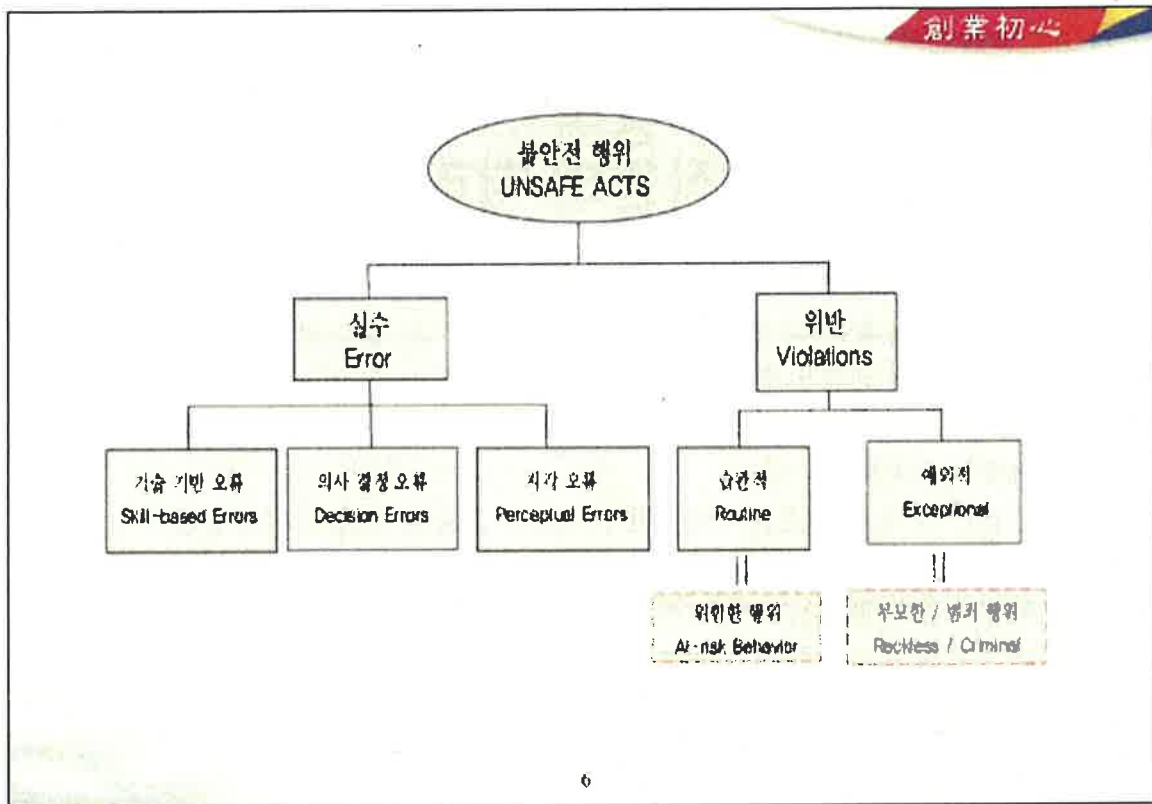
創業初心

불안전 행위
UNSAFE ACTS

실수
Error

위반
Violations

기술 기반 오류
Skill-based Errors

의사 결정 오류
Decision Errors

지각 오류
Perceptual Errors

습관적
Routine

예외적
Exceptional

위험한 행위
At-risk Behavior

무모한 / 범죄 행위
Reckless / Criminal

6